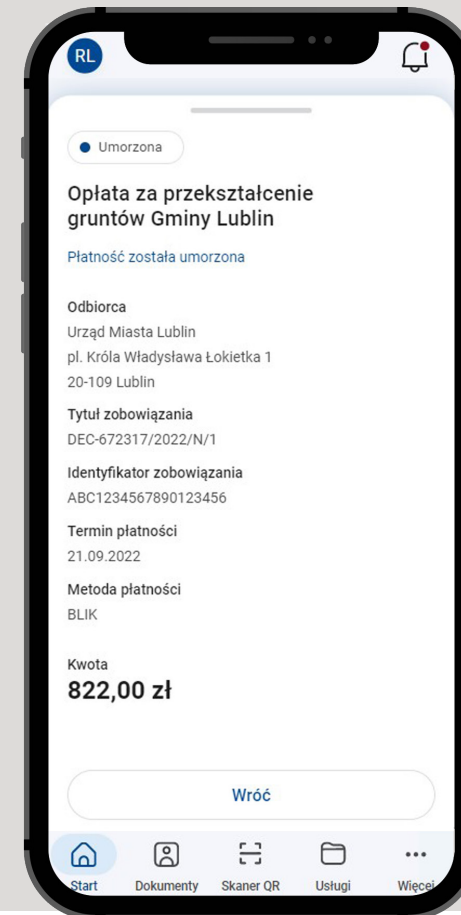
RL

Umorzona

Opłata za przekształcenie gruntów Gminy Lublin

Płatność została umorzona

Odbiorca
Urząd Miasta Lublin
pl. Króla Władysława Łokietka 1
20-109 Lublin

Tytuł zobowiązania
DEC-672317/2022/N/1

Identyfikator zobowiązania
ABC1234567890123456

Termin płatności
21.09.2022

Metoda płatności
BLIK

Kwota
822,00 zł

Wróć

Start Dokumenty Skaner QR Usługi Więcej